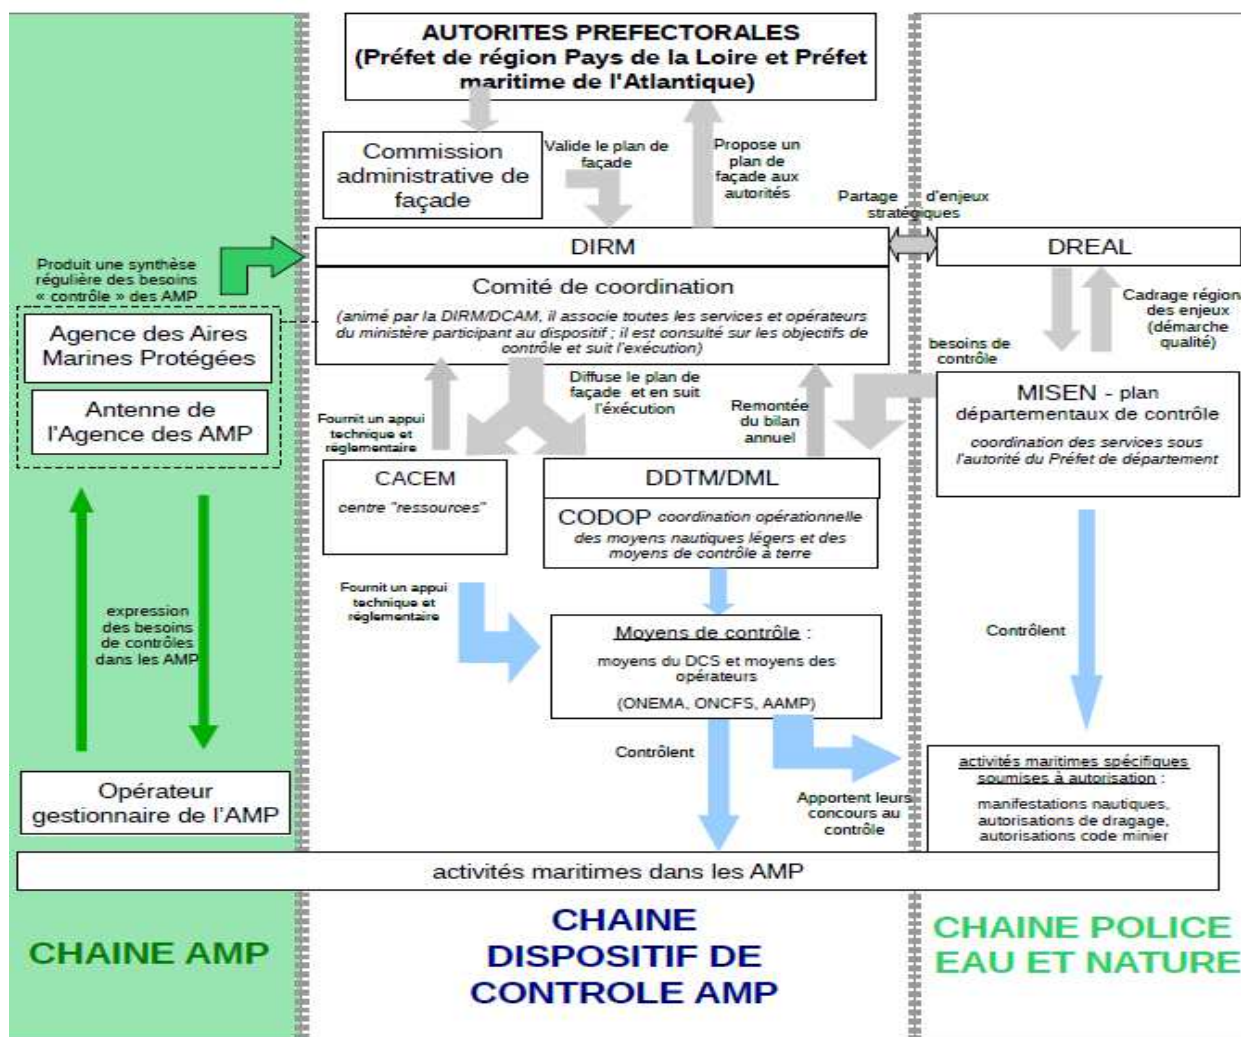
AUTORITES PREFECTORALES
(Préfet de région Pays de la Loire et Préfet maritime de l'Atlantique)

Commission administrative de façade

Valide le plan de façade

Propose un plan de façade aux autorités

Partage d'enjeux stratégiques

Produit une synthèse régulière des besoins « contrôle » des AMP

DIRM

Comité de coordination

(animé par la DIRM/DCAM, il associe toutes les services et opérateurs du ministère participant au dispositif ; il est consulté sur les objectifs de contrôle et suit l'exécution)

DREAL

Cadrage région des enjeux (démarche qualité)

besoins de contrôle

Agence des Aires Marines Protégées

Antenne de l'Agence des AMP

Fournit un appui technique et réglementaire

Diffuse le plan de façade et en suit l'éxécution

Remontée du bilan annuel

MISEN - plan départementaux de contrôle

coordination des services sous l'autorité du Préfet de département

CACEM

centre "ressources"

DDTM/DML

CODOP coordination opérationnelle des moyens nautiques légers et des moyens de contrôle à terre

expression des besoins de contrôles dans les AMP

Fournit un appui technique et réglementaire

Moyens de contrôle :
moyens du DCS et moyens des opérateurs
(ONEMA, ONCFS, AAMP)

Contrôlent

Contrôlent

Apportent leurs concours au contrôle

activités maritimes spécifiques soumises à autorisation :
manifestations nautiques, autorisations de dragage, autorisations code minier

Opérateur gestionnaire de l'AMP

activités maritimes dans les AMP

CHAINE AMP

CHAINE DISPOSITIF DE CONTROLE AMP

CHAINE POLICE EAU ET NATURE